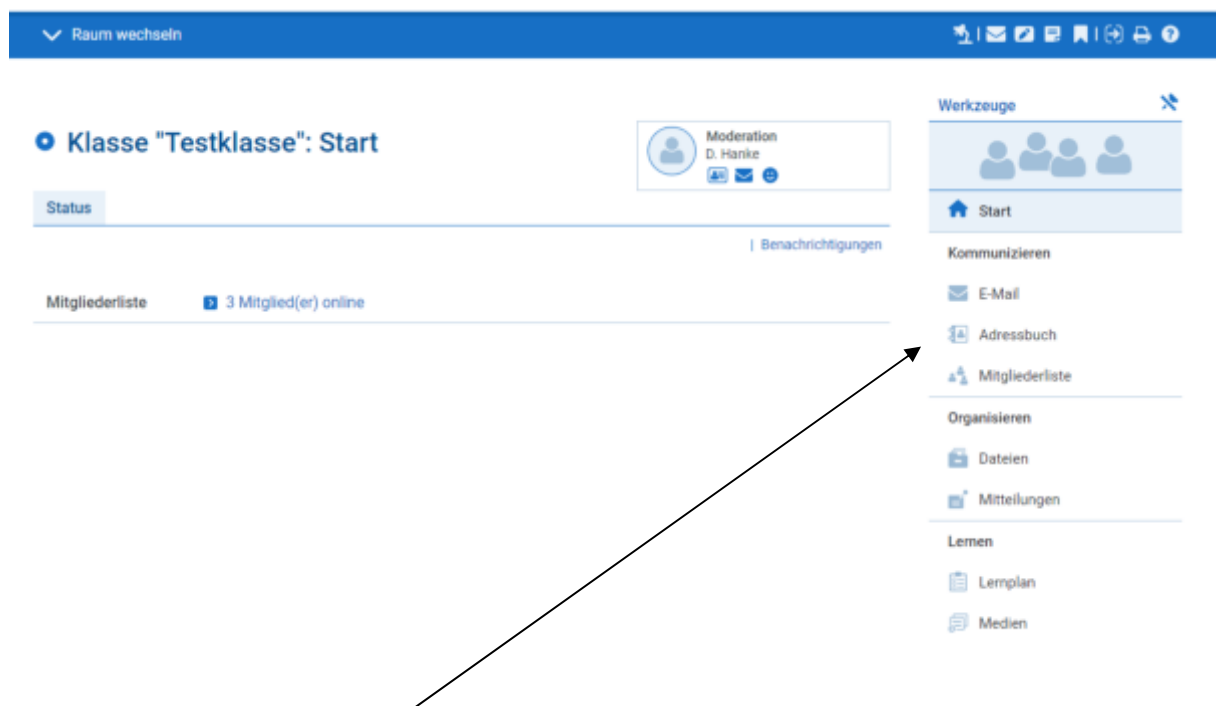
Raum wechseln

Klasse "Testklasse": Start

Moderation
D. Hanke

Status

| Benachrichtigungen

Mitgliederliste 3 Mitglied(er) online

Werkzeuge

Start

Kommunizieren

E-Mail

Adressbuch

Mitgliederliste

Organisieren

Dateien

Mitteilungen

Lernen

Lernplan

Medien